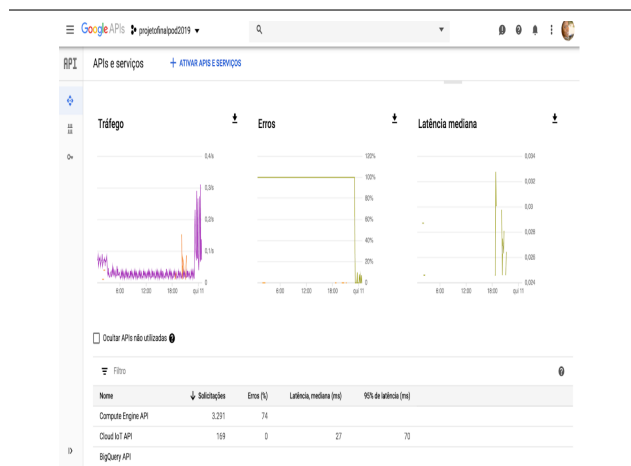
Google APIs projetofinalpod2019

API

APIs e serviços

+ ATIVAR APIS E SERVIÇOS

Tráfego

0,4/s
0,3/s
0,2/s
0,1/s
0
6:00 12:00 18:00 qui 11

Erros

100%
100%
80%
60%
40%
20%
0
6:00 12:00 18:00 qui 11

Latência mediana

0,034
0,032
0,03
0,028
0,026
0,024
6:00 12:00 18:00 qui 11

Ocultar APIs não utilizadas

Filtro

| Nome | Solicitações | Erros (%) | Latência, mediana (ms) | 95% de latência (ms) |
|---|---|---|---|---|
| Compute Engine API | 3.291 | 74 | | |
| Cloud IoT API | 169 | 0 | 27 | 70 |
| BigQuery API | | | | |